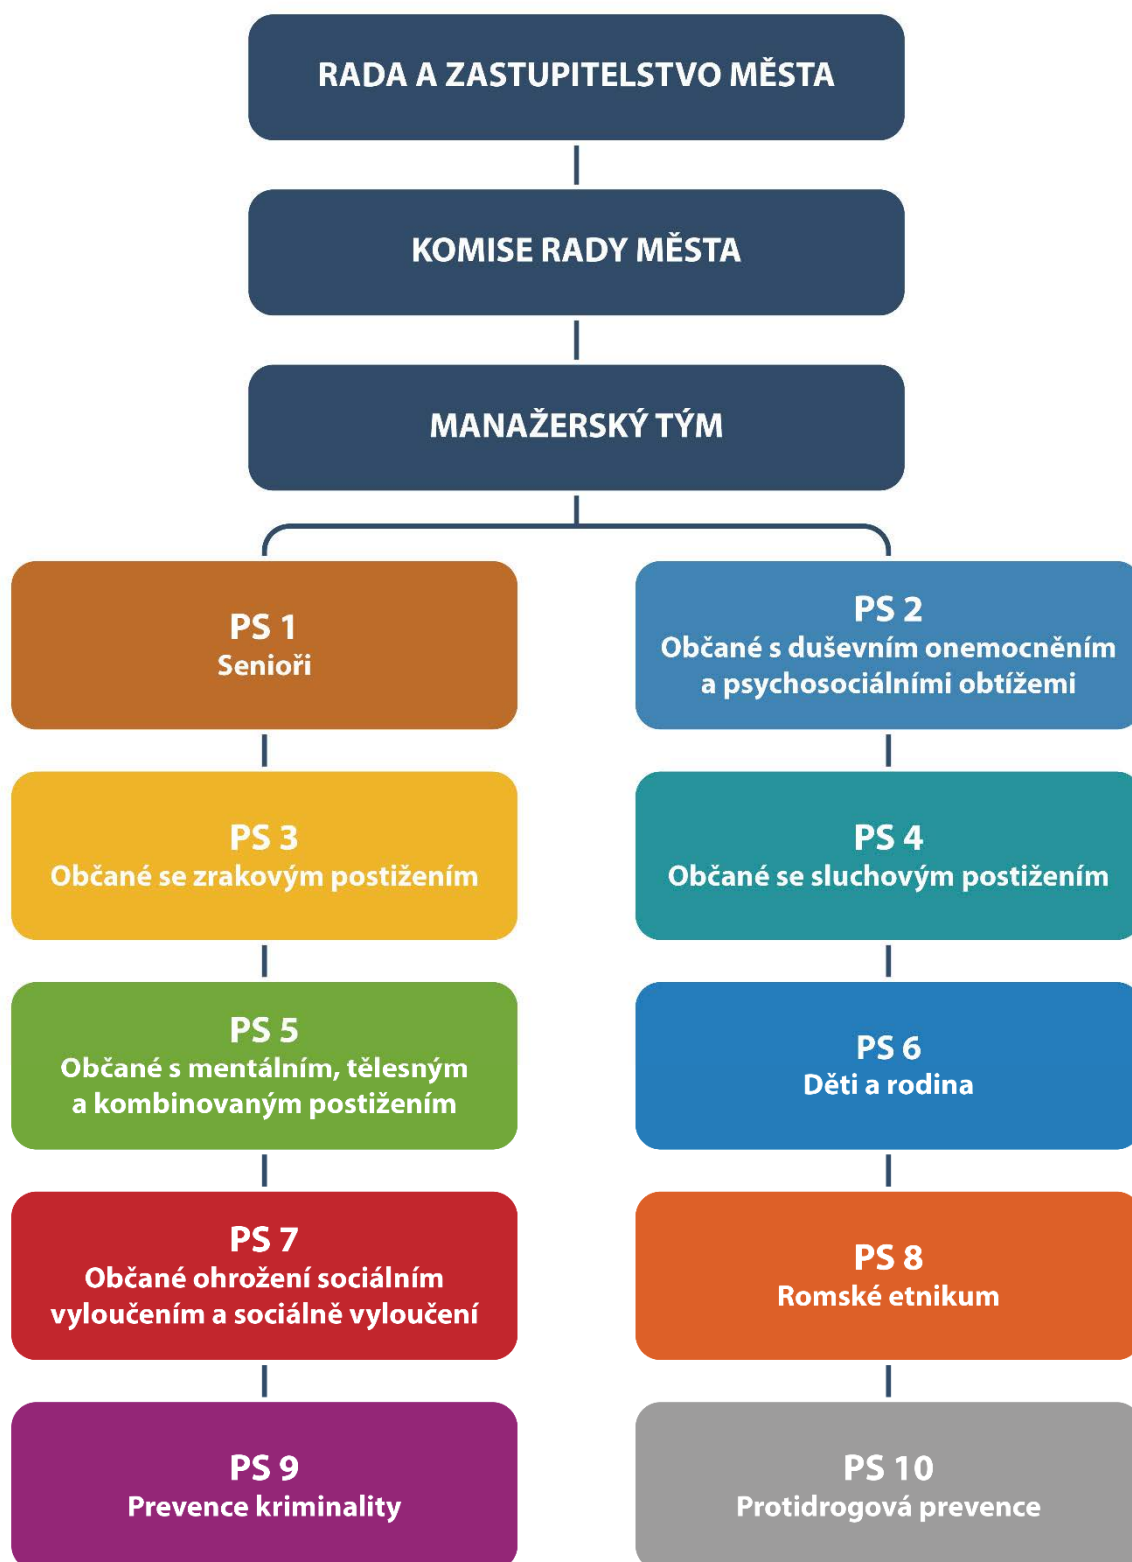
RADA A ZASTUPITELSTVO MĚSTA

KOMISE RADY MĚSTA

MANAŽERSKÝ TÝM

PS 1
Senioři

PS 3
Občané se zrakovým postižením

PS 5
Občané s mentálním, tělesným a kombinovaným postižením

PS 7
Občané ohrožení sociálním vyloučením a sociálně vyloučení

PS 9
Prevence kriminality

PS 2
Občané s duševním onemocněním a psychosociálními obtížemi

PS 4
Občané se sluchovým postižením

PS 6
Děti a rodina

PS 8
Romské etnikum

PS 10
Protidrogová prevence